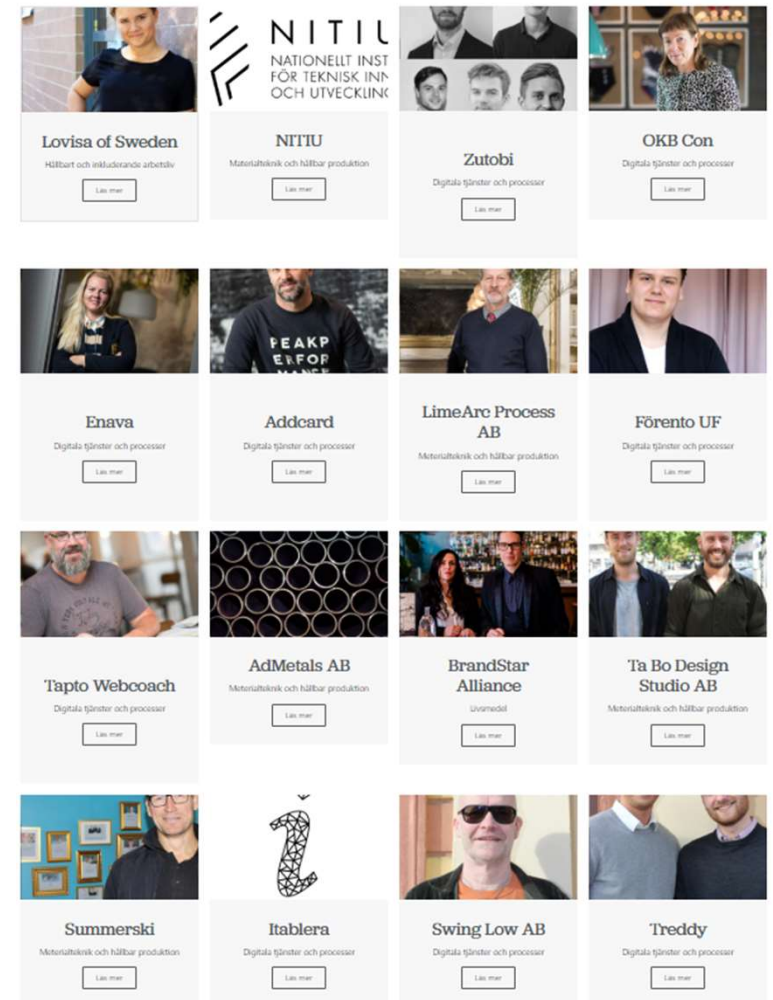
NITIU
NATIONELLT INST
FÖR TEKNISK INN
OCH UTVECKLING

Lovisa of Sweden
Hållbart och inkluderande arbetsliv
Läs mer

NITIU
Materialteknik och hållbar produktion
Läs mer

Zutobi
Digitala tjänster och processer
Läs mer

OKB Con
Digitala tjänster och processer
Läs mer

PEAKP
ERFOR
MANCE

Enava
Digitala tjänster och processer
Läs mer

Addcard
Digitala tjänster och processer
Läs mer

LimeArc Process AB
Materialteknik och hållbar produktion
Läs mer

Förento UF
Digitala tjänster och processer
Läs mer

Tapto Webcoach
Digitala tjänster och processer
Läs mer

AdMetals AB
Materialteknik och hållbar produktion
Läs mer

BrandStar Alliance
Livsmedel
Läs mer

Ta Bo Design Studio AB
Materialteknik och hållbar produktion
Läs mer

Summerski
Materialteknik och hållbar produktion
Läs mer

Itablera
Digitala tjänster och processer
Läs mer

Swing Low AB
Digitala tjänster och processer
Läs mer

Treddy
Digitala tjänster och processer
Läs mer